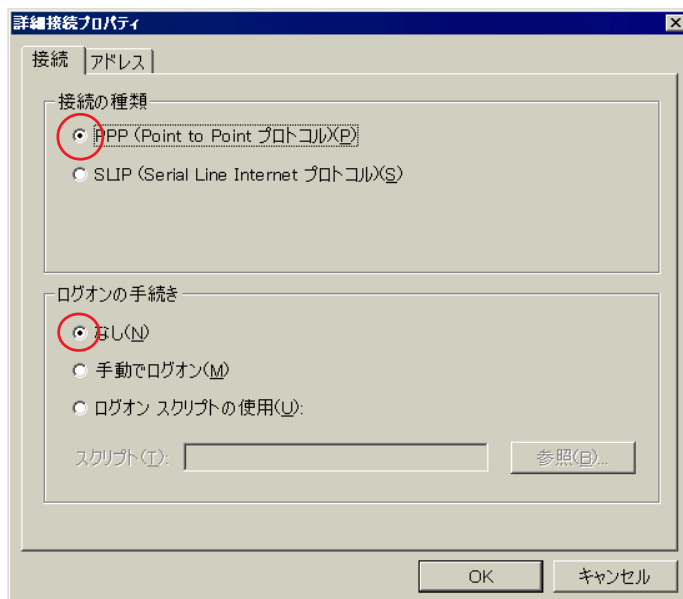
詳細接続プロパティ

接続 アドレス

接続の種類

PPP (Point to Point プロトコル)(P)

SLIP (Serial Line Internet プロトコル)(S)

ログオンの手続き

なし(N)

手動でログオン(M)

ログオン スクリプトの使用(U):

スクリプト(T):

参照(B)...

OK

キャンセル